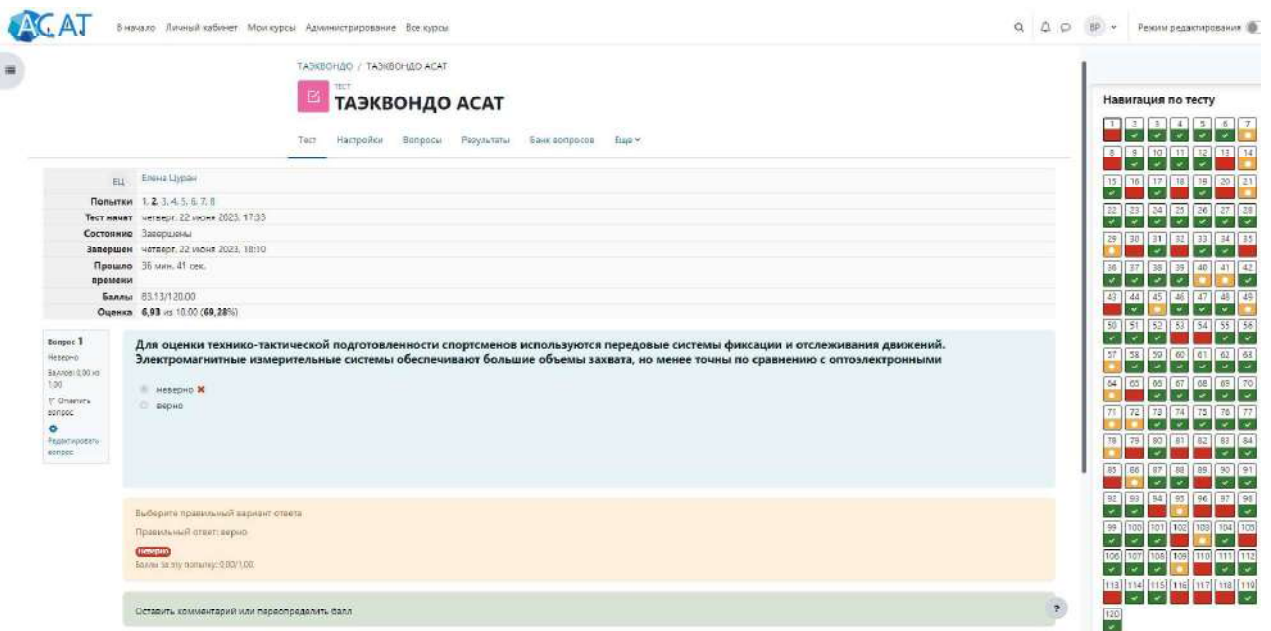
АСАТ В начало Личный кабинет Мои курсы Администрирование Все курсы

ВР Режим редактирования

ТАЭКВОНДО / ТАЭКВОНДО АСАТ

ТЕСТ
ТАЭКВОНДО АСАТ

Тест Настройки Вопросы Результаты Банк вопросов Ещё

| | |
|---|---|
| ЕЦ | Елена Цуран |
| Попытки | 1, 2, 3, 4, 5, 6, 7, 8 |
| Тест начат | четверг, 22 июня 2023, 17:33 |
| Состояние | Завершены |
| Завершен | четверг, 22 июня 2023, 18:10 |
| Прошло времени | 36 мин. 41 сек. |
| Баллы | 83,13/120,00 |
| Оценка | 6,93 из 10,00 (69,28%) |

Вопрос 1
Неверно
Баллов: 0,00 из 1,00
Отметить вопрос
Редактировать вопрос

Для оценки технико-тактической подготовленности спортсменов используются передовые системы фиксации и отслеживания движений. Электромагнитные измерительные системы обеспечивают большие объемы захвата, но менее точны по сравнению с оптоэлектронными

неверно
верно

Выберите правильный вариант ответа

Правильный ответ: верно

Неверно
Баллы за эту попытку: 0,00/1,00

Оставить комментарий или переопределить балл

Навигация по тесту

1 2 3 4 5 6 7 8 9 10 11 12 13 14 15 16 17 18 19 20 21 22 23 24 25 26 27 28 29 30 31 32 33 34 35 36 37 38 39 40 41 42 43 44 45 46 47 48 49 50 51 52 53 54 55 56 57 58 59 60 61 62 63 64 65 66 67 68 69 70 71 72 73 74 75 76 77 78 79 80 81 82 83 84 85 86 87 88 89 90 91 92 93 94 95 96 97 98 99 100 101 102 103 104 105 106 107 108 109 110 111 112 113 114 115 116 117 118 119 120